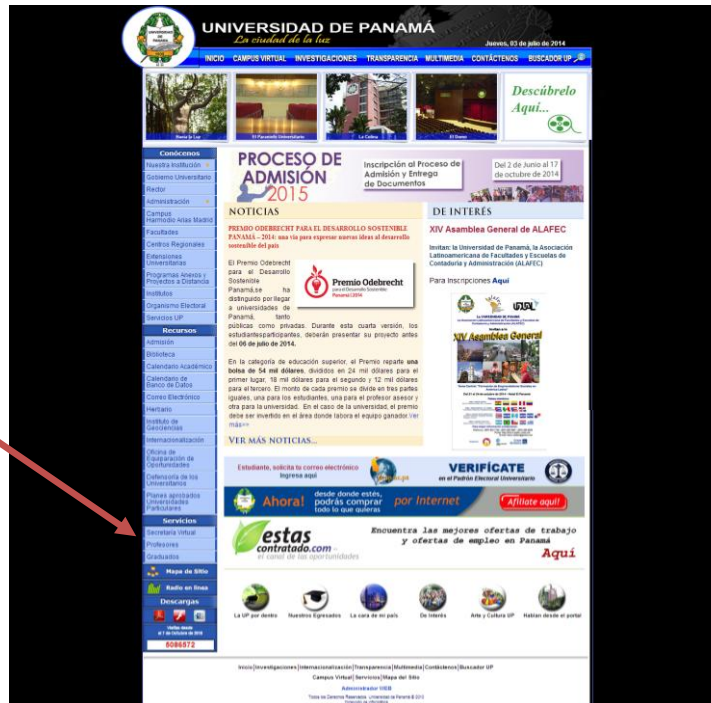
UNIVERSIDAD DE PANAMÁ
La ciudad de la luz
Jueves, 03 de julio de 2014

INICIO CAMPUS VIRTUAL INVESTIGACIONES TRANSPARENCIA MULTIMEDIA CONTÁCTENOS BUSCADOR UP

Nave la Luz | El Paraninfo Universitario | La Colina | El Dome

Descúbrelo Aquí...

Conócenos
Nuestra Institución
Gobierno Universitario
Rector
Administración
Campus Harmodio Arias Madrid
Facultades
Centros Regionales
Extensiones Universitarias
Programas Anexos y Proyectos a Distancia
Institutos
Organismo Electoral
Servicios UP

Recursos
Admisión
Biblioteca
Calendario Académico
Calendario de Banco de Datos
Correo Electrónico
Herbario
Instituto de Geociencias
Internacionalización
Oficina de Equiparación de Oportunidades
Defensoría de los Universitarios
Planes aprobados Universidades Particulares

Servicios
Secretaría Virtual
Profesores
Graduados

Mapa de Sitio
Radio en línea
Descargas
Visitas desde el 1 de Octubre de 2010
5086572

PROCESO DE ADMISIÓN 2015
Inscripción al Proceso de Admisión y Entrega de Documentos
Del 2 de Junio al 17 de octubre de 2014

NOTICIAS

PREMIO ODEBRECHT PARA EL DESARROLLO SOSTENIBLE PANAMÁ – 2014: una vía para expresar nuevas ideas al desarrollo sostenible del país

El Premio Odebrecht para el Desarrollo Sostenible Panamá,se ha distinguido por llegar a universidades de Panamá, tanto públicas como privadas. Durante esta cuarta versión, los estudiantesparticipantes, deberán presentar su proyecto antes del 06 de julio de 2014.

Premio Odebrecht para el Desarrollo Sostenible Panamá | 2014

En la categoría de educación superior, el Premio reparte una bolsa de 54 mil dólares, divididos en 24 mil dólares para el primer lugar, 18 mil dólares para el segundo y 12 mil dólares para el tercero. El monto de cada premio se divide en tres partes iguales, una para los estudiantes, una para el profesor asesor y otra para la universidad. En el caso de la universidad, el premio debe ser invertido en el área donde labora el equipo ganador Ver más>>

VER MÁS NOTICIAS...

DE INTERÉS

XIV Asamblea General de ALAFEC

Invitan: la Universidad de Panamá, la Asociación Latinoamericana de Facultades y Escuelas de Contaduría y Administración (ALAFEC)

Para Inscripciones Aquí

XIV Asamblea General

Estudiante, solicita tu correo electrónico ingresa aquí

VERIFÍCATE en el Padrón Electoral Universitario

Ahora! desde donde estés, podrás comprar todo lo que quieras por Internet Afíliate aquí!

estas contratado.com
el canal de las oportunidades
Encuentra las mejores ofertas de trabajo y ofertas de empleo en Panamá Aquí

La UP por dentro | Nuestros Egresados | La cara de mi país | De Interés | Arte y Cultura UP | Hablan desde el portal

Inicio|Investigaciones|Internacionalización|Transparencia|Multimedia|Contáctenos|Buscador UP
Campus Virtual|Servicios|Mapa del Sitio
Administrador WEB
Todos los Derechos Reservados · Universidad de Panamá © 2013